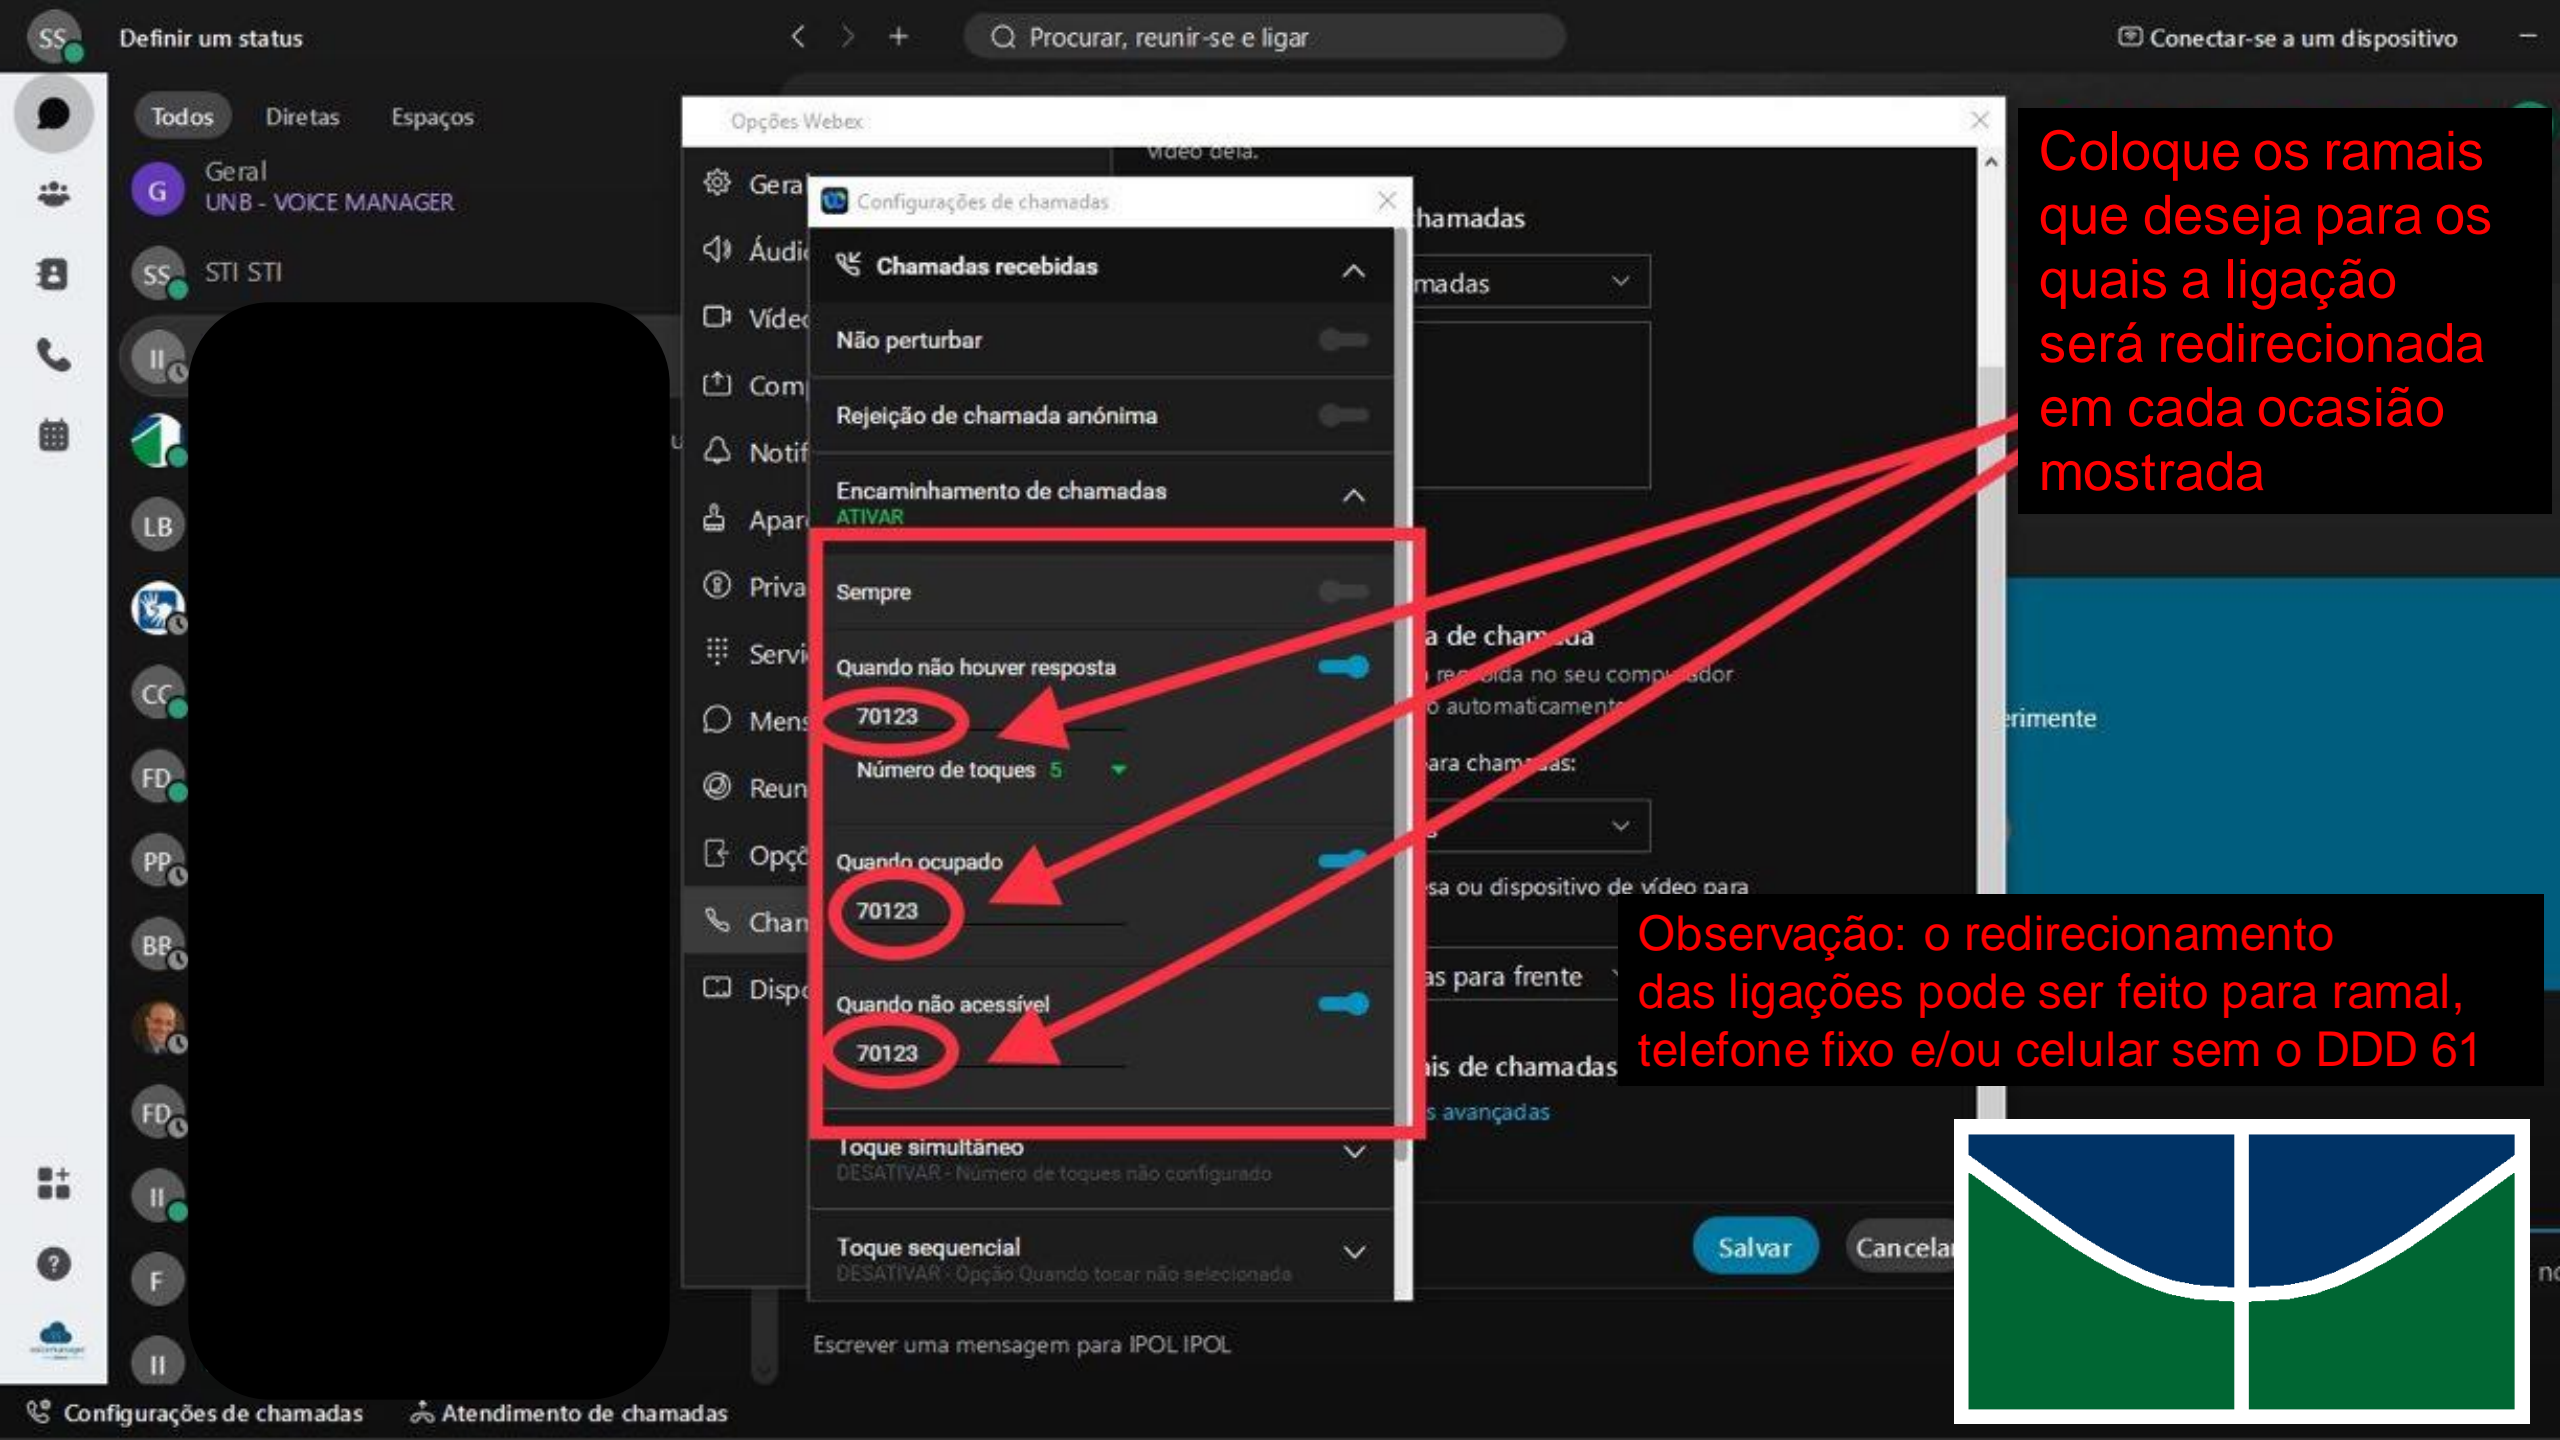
SS Definir um status

Procurar, reunir-se e ligar

Conectar-se a um dispositivo

Todos Diretas Espaços

Geral
UNB - VOICE MANAGER

SS STI STI

II

LB

CC

FD

PP

BB

FD

II

F

II

Opções Webex

Gera
Áudi
Víde
Com
Notif
Apar
Priva
Servi
Mens
Reun
Opçõ
Chan
Disp

vídeo dela.

hamadas

madas

a de chamada
recebida no seu computador
o automaticamente
ara chamadas:

sa ou dispositivo de vídeo para

as para frente

ais de chamadas
s avançadas

erimente

Configurações de chamadas

Chamadas recebidas

Não perturbar

Rejeição de chamada anónima

Encaminhamento de chamadas
ATIVAR

Sempre

Quando não houver resposta
70123
Número de toques 5

Quando ocupado
70123

Quando não acessível
70123

Toque simultâneo
DESATIVAR - Número de toques não configurado

Toque sequencial
DESATIVAR - Opção Quando tocar não selecionada

Salvar Cancelar

Escrever uma mensagem para IPOL IPOL

Configurações de chamadas Atendimento de chamadas

Coloque os ramais que deseja para os quais a ligação será redirecionada em cada ocasião mostrada

Observação: o redirecionamento das ligações pode ser feito para ramal, telefone fixo e/ou celular sem o DDD 61